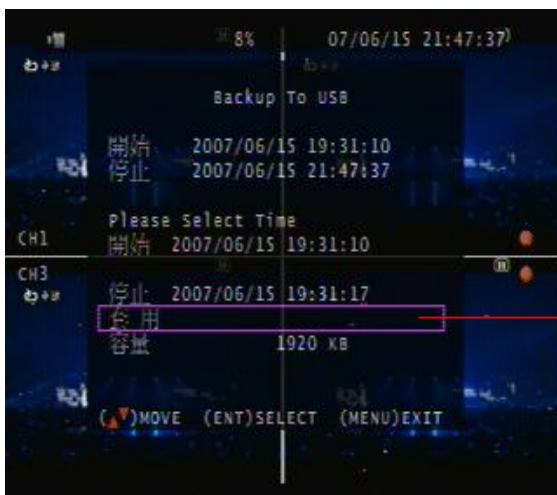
8%

07/06/15 21:47:37

Backup To USB

開始 2007/06/15 19:31:10
停止 2007/06/15 21:47:37

Please Select Time
開始 2007/06/15 19:31:10

CH1

CH3

停止 2007/06/15 19:31:17
套用
容量 1920 KB

( )MOVE (ENT)SELECT (MENU)EXIT